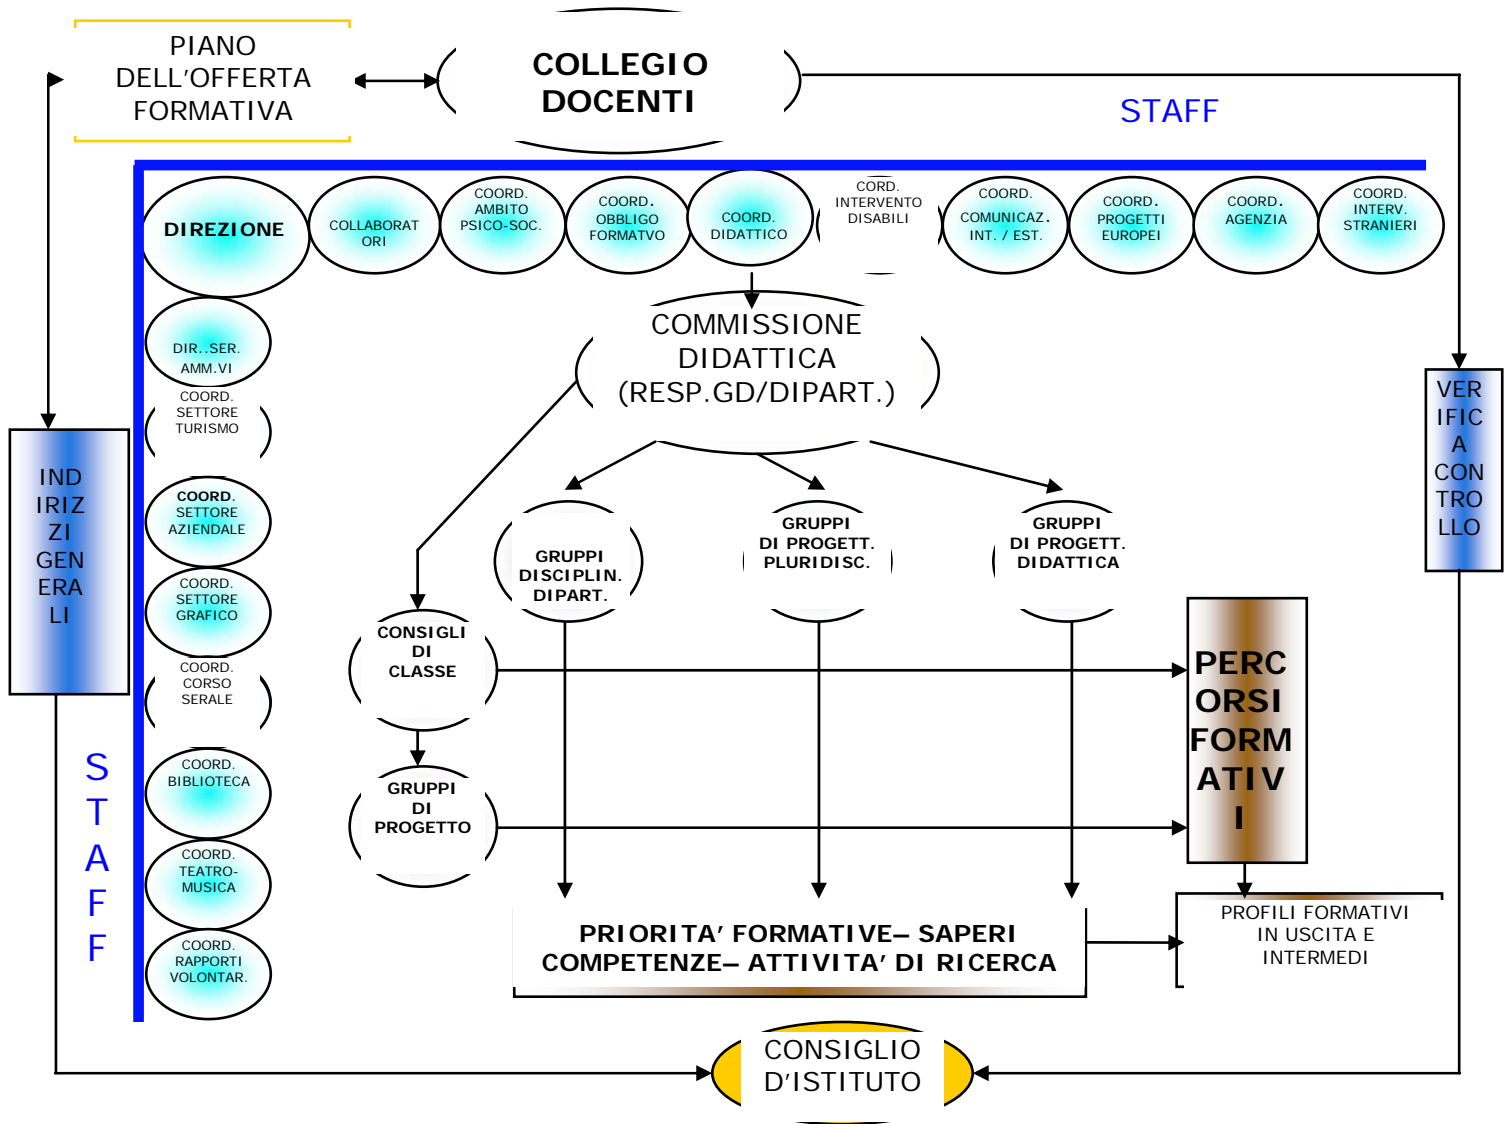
PIANO DELL'OFFERTA FORMATIVA

COLLEGIO DOCENTI

STAFF

DIREZIONE

COLLABORATORI

COORD. AMBITO PSICO-SOC.

COORD. OBBLIGO FORMATVO

COORD. DIDATTICO

CORD. INTERVENTO DISABILI

COORD. COMUNICAZ. INT. / EST.

COORD. PROGETTI EUROPEI

COORD. AGENZIA

COORD. INTERV. STRANIERI

DIR..SER. AMM.VI

COORD. SETTORE TURISMO

COORD. SETTORE AZIENDALE

COORD. SETTORE GRAFICO

COORD. CORSO SERALE

COORD. BIBLIOTECA

COORD. TEATRO-MUSICA

COORD. RAPPORTI VOLONTAR.

IND IRIZ ZI GEN ERA LI

S T A F F

COMMISSIONE DIDATTICA (RESP.GD/DIPART.)

GRUPPI DISCIPLIN. DIPART.

GRUPPI DI PROGETT. PLURIDISC.

GRUPPI DI PROGETT. DIDATTICA

CONSIGLI DI CLASSE

GRUPPI DI PROGETTO

VER IFIC A CON TRO LLO

PERC ORSI FORM ATIV I

PRIORITA' FORMATIVE– SAPERI COMPETENZE– ATTIVITA' DI RICERCA

PROFILI FORMATIVI IN USCITA E INTERMEDI

CONSIGLIO D'ISTITUTO